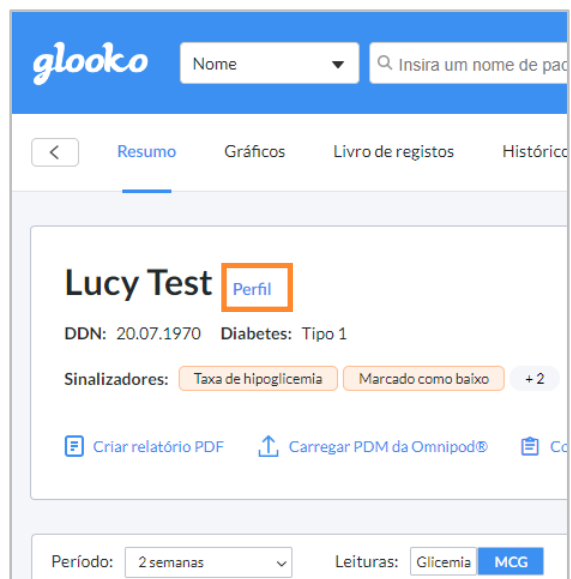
glooko

Nome

Insira um nome de pac

Resumo Gráficos Livro de registos Históric

Lucy Test Perfil

DDN: 20.07.1970 Diabetes: Tipo 1

Sinalizadores: Taxa de hipoglicemia Marcado como baixo +2

Criar relatório PDF Carregar PDM da Omnipod® Co

Período: 2 semanas Leituras: Glicemia MCG